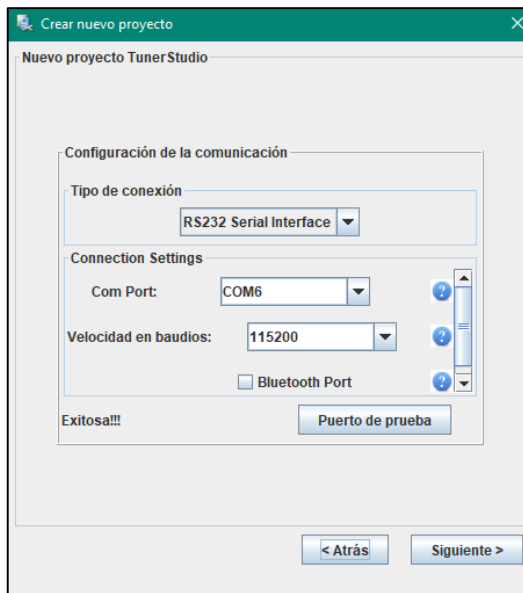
Crear nuevo proyecto

Nuevo proyecto TunerStudio

Configuración de la comunicación

Tipo de conexión

RS232 Serial Interface

Connection Settings

Com Port: COM6

Velocidad en baudios: 115200

Bluetooth Port

Exitosa!!!

Puerto de prueba

< Atrás

Siguiente >